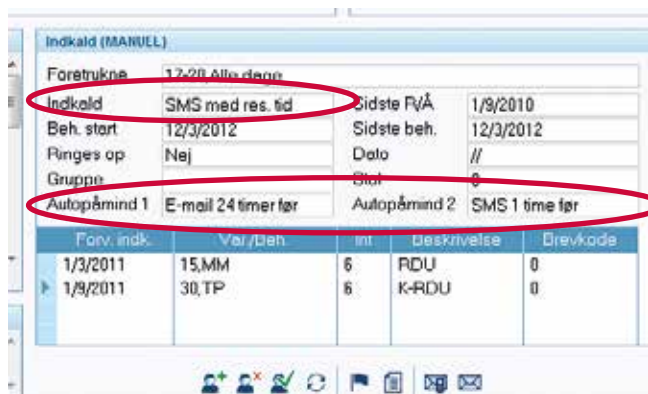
Indkald (MANUEL)

Foretrukne 17-20 Alle dage

Indkald SMS med res. tid
Sidste R/Å 1/9/2010
Beh. start 12/3/2012
Sidste beh. 12/3/2012
Ringes op Nej
Dato //
Gruppe
Stol 0
Autopåmind 1 E-mail 24 timer før
Autopåmind 2 SMS 1 time før

| Forv. indk. | Var./Beh. | Int | Beskrivelse | Brevkode |
|---|---|---|---|---|
| 1/3/2011 | 15,MM | 6 | RDU | 0 |
| 1/9/2011 | 30,TP | 6 | K-RDU | 0 |